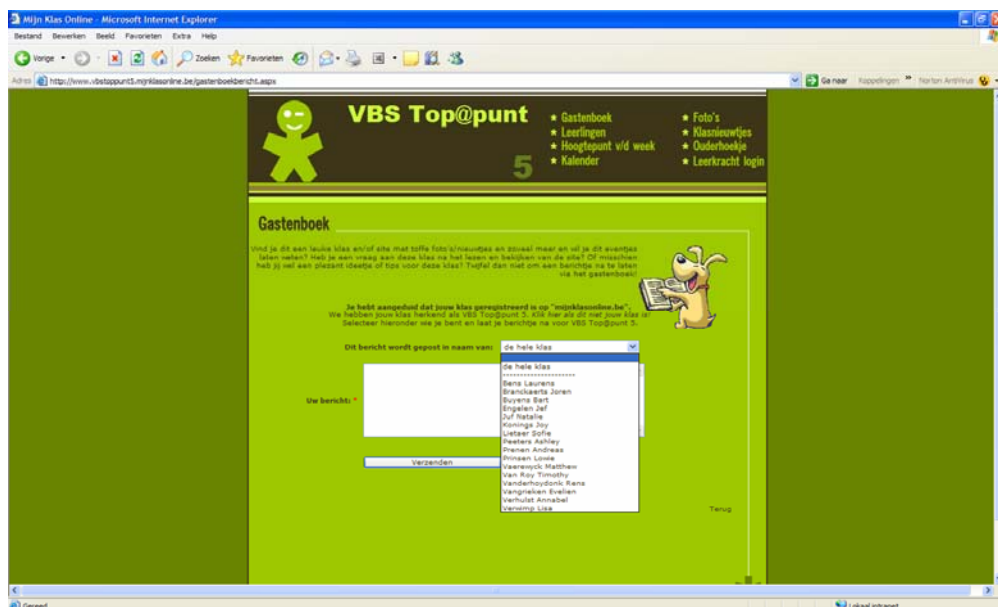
Mijn Klas Online - Microsoft Internet Explorer

Bestand Bewerken Beeld Favorieten Extra Help

Vorige Zoeken Favorieten

Adres http://www.vbstoppunt5.mijnklasonline.be/gastenboekbericht.aspx

Ga naar Koppelingen Norton AntiVirus

VBS Top@punt 5

Gastenboek
Leerlingen
Hoogtepunt v/d week
Kalender

Foto's
Klasnieuwtjes
Ouderhoekje
Leerkracht login

Gastenboek

Vind je dit een leuke klas en/of site met toffe foto's/nieuwtjes en zoveel meer en wil je dit eventjes laten weten? Heb je een vraag aan deze klas na het lezen en bekijken van de site? Of misschien heb jij wel een plezant ideetje of tips voor deze klas? Twijfel dan niet om een berichtje na te laten via het gastenboek!

Je hebt aangeduid dat jouw klas geregistreerd is op "mijnklasonline.be".
We hebben jouw klas herkend als VBS Top@punt 5. Klik hier als dit niet jouw klas is!
Selecteer hieronder wie je bent en laat je berichtje na voor VBS Top@punt 5.

Dit bericht wordt gepost in naam van: de hele klas

de hele klas
--------------------
Bens Laurens
Branckaerts Joren
Buyens Bart
Engelen Jef
Juf Natalie
Konings Joy
Lietaer Sofie
Peeters Ashley
Prenen Andreas
Prinsen Lowie
Vaerewyck Matthew
Van Roy Timothy
Vanderhoydonk Rens
Vangrieken Evelien
Verhulst Annabel
Verwimp Lisa

Uw bericht: *

Verzenden

Terug

Gereed

Lokaal intranet